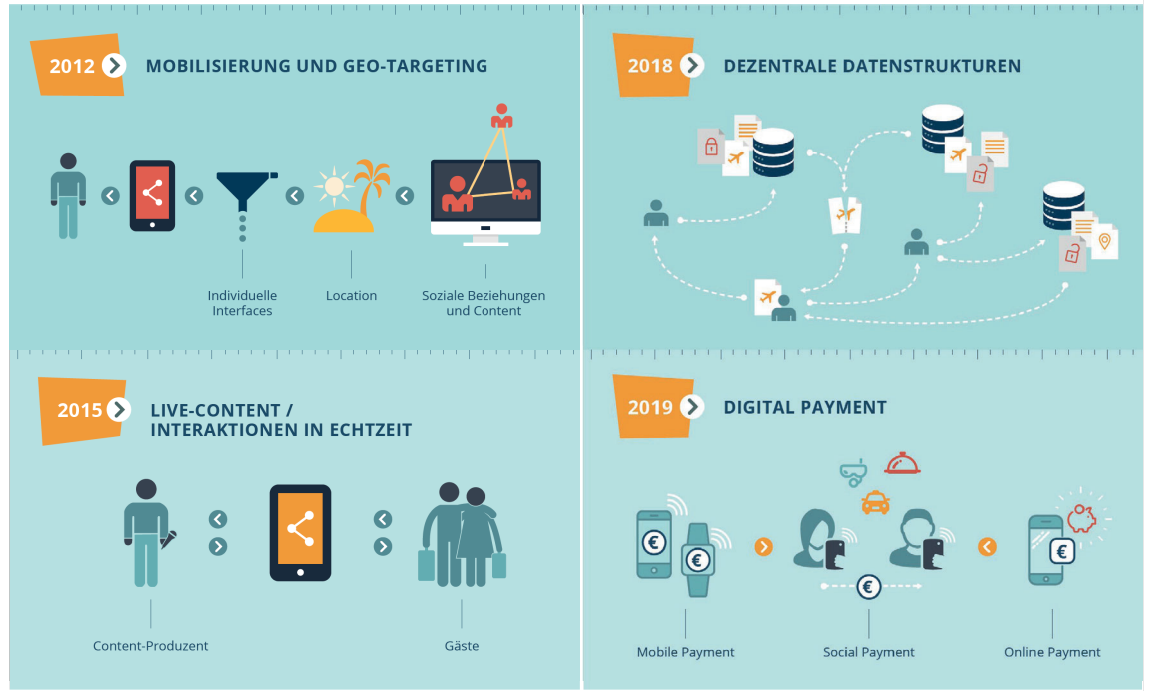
2012 MOBILISIERUNG UND GEO-TARGETING

Individuelle Interfaces

Location

Soziale Beziehungen und Content

2018 DEZENTRALE DATENSTRUKTUREN

2015 LIVE-CONTENT / INTERAKTIONEN IN ECHTZEIT

Content-Produzent

Gäste

2019 DIGITAL PAYMENT

€

Mobile Payment

Social Payment

Online Payment